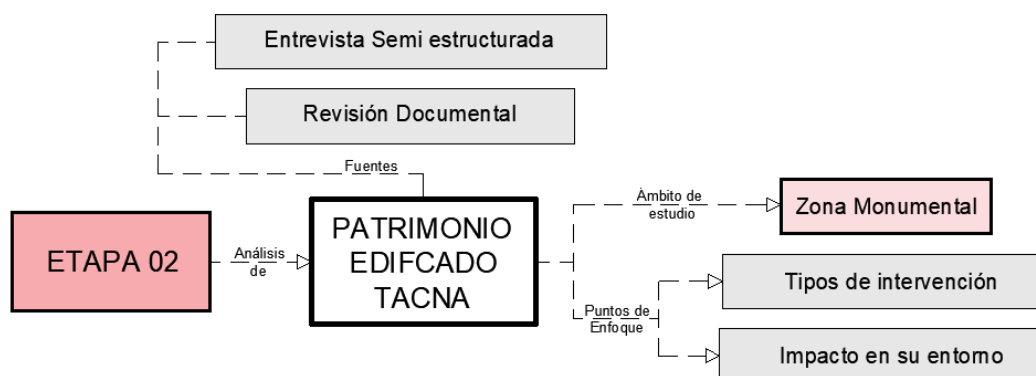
Entrevista Semi estructurada

Revisión Documental

Fuentes

ETAPA 02

Análisis de

PATRIMONIO EDIFCADO TACNA

Àmbito de estudio

Zona Monumental

Puntos de Enfoque

Tipos de intervención

Impacto en su entomo